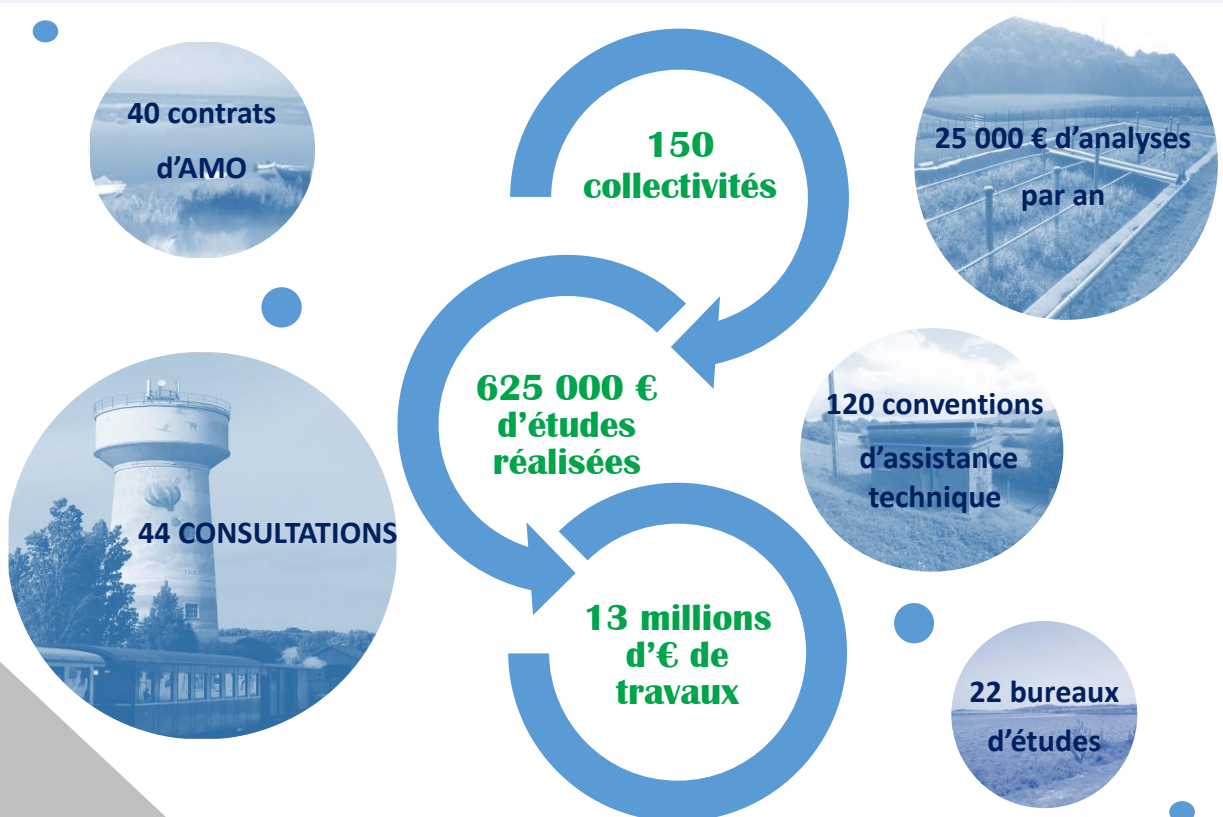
40 contrats d’AMO

150 collectivités

25 000 € d’analyses par an

625 000 € d’études réalisées

120 conventions d’assistance technique

44 CONSULTATIONS

13 millions d’€ de travaux

22 bureaux d’études